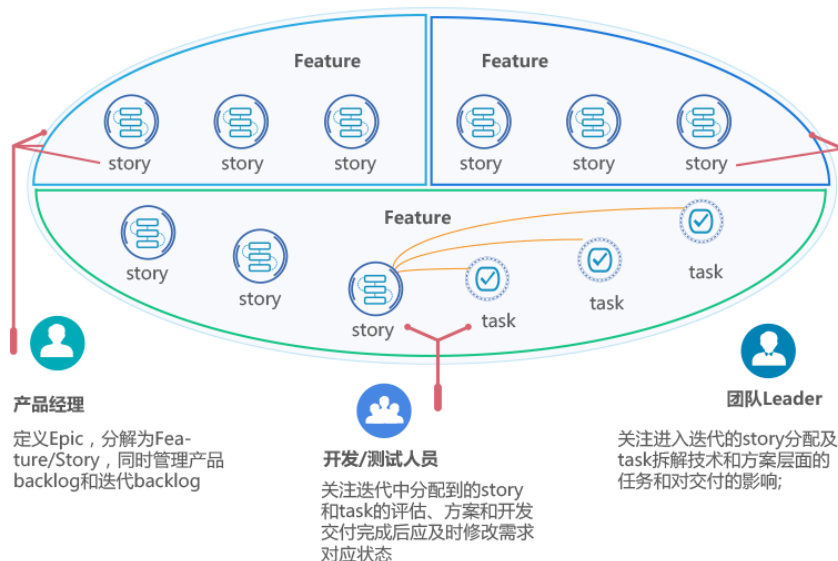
Feature

story story story

Feature

story story story

Feature

story

story

story

task

task

task

产品经理

定义Epic，分解为Feature/Story，同时管理产品backlog和迭代backlog

开发/测试人员

关注迭代中分配到的story和task的评估、方案和开发交付完成后应及时修改需求对应状态

团队Leader

关注进入迭代的story分配及task拆解技术和方案层面的任务和对交付的影响;